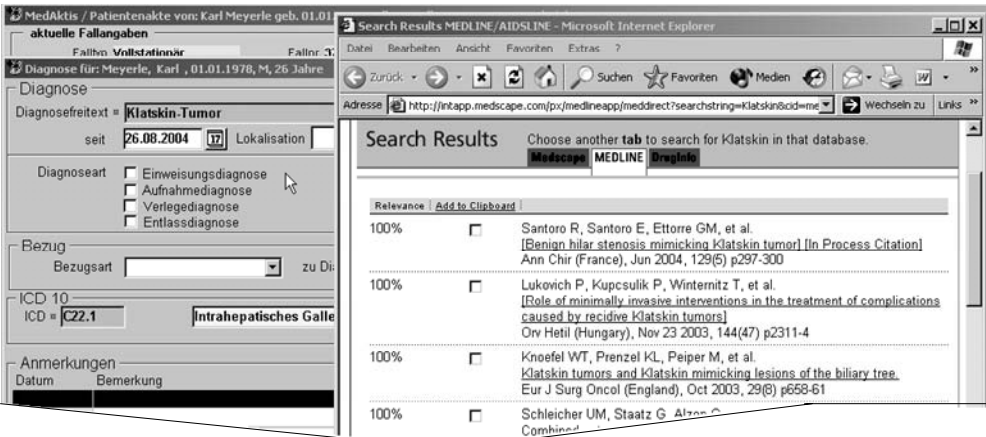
MedAktis / Patientenakte von: Karl Meyerle geb. 01.01

aktuelle Fallangaben

Falltyp Vollstationär

Fallnr 3

Diagnose für: Meyerle, Karl , 01.01.1978, M, 26 Jahre

Diagnose

Diagnosefreitext = Klatskin-Tumor

seit 26.08.2004 Lokalisation

Diagnoseart
Einweisungsdiagnose
Aufnahmediagnose
Verlegediagnose
Entlassdiagnose

Bezug

Bezugsart

zu Di

ICD 10

ICD = C22.1

Intrahepatisches Galle

Anmerkungen

Datum Bemerkung

Search Results MEDLINE/AIDSLINE - Microsoft Internet Explorer

Datei Bearbeiten Ansicht Favoriten Extras ?

Zurück Suchen Favoriten Medien

Adresse http://intapp.medscape.com/px/medlineapp/meddirect?searchstring=Klatskin&cid=me

Wechseln zu Links

Search Results Choose another tab to search for Klatskin in that database.

Medscape MEDLINE DrugInfo

Relevance | Add to Clipboard |

| | | |
|---|---|---|
| 100% | ☐ | Santoro R, Santoro E, Ettorre GM, et al. [Benign hilar stenosis mimicking Klatskin tumor] [In Process Citation] Ann Chir (France), Jun 2004, 129(5) p297-300 |
| 100% | ☐ | Lukovich P, Kupcsulik P, Winternitz T, et al. [Role of minimally invasive interventions in the treatment of complications caused by recidive Klatskin tumors] Orv Hetil (Hungary), Nov 23 2003, 144(47) p2311-4 |
| 100% | ☐ | Knoefel WT, Prenzel KL, Peiper M, et al. Klatskin tumors and Klatskin mimicking lesions of the biliary tree. Eur J Surg Oncol (England), Oct 2003, 29(8) p658-61 |
| 100% | ☐ | Schleicher UM, Staatz G, Alzen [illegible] Combined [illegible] |